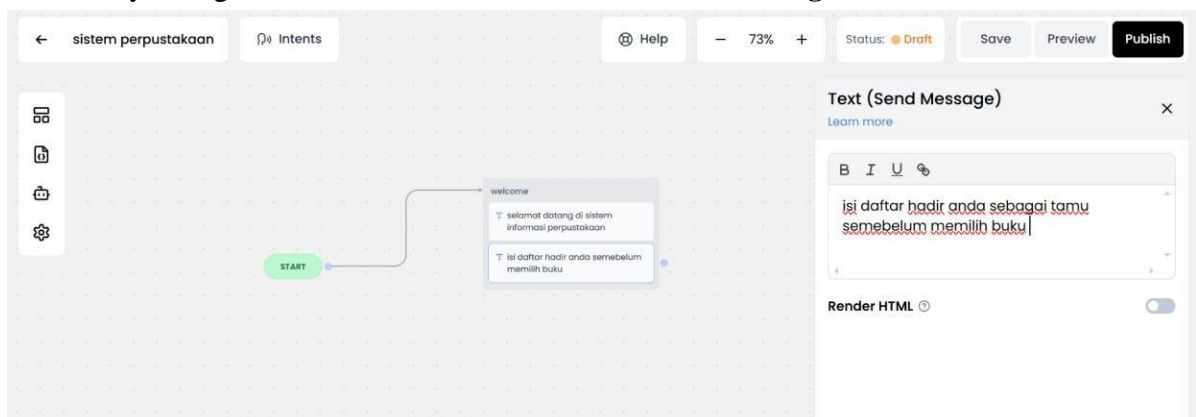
← sistem perpustakaan

Intents

Help

– 73% +

Status: Draft

Save

Preview

Publish

START

welcome

T selamat datang di sistem informasi perpustakaan

T isi daftar hadir anda semebelum memilih buku

Text (Send Message)

Learn more

×

B I U

isi daftar hadir anda sebagai tamu semebelum memilih buku

Render HTML